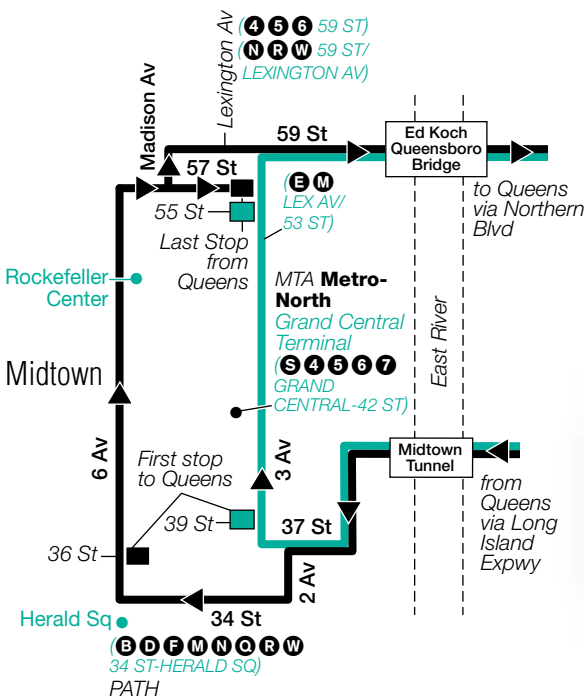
Lexington Av
(4 5 6 59 ST)
(N R W 59 ST/ LEXINGTON AV)

Madison Av
59 St
Ed Koch Queensboro Bridge
57 St
55 St
(E M LEX AV/ 53 ST)
to Queens via Northern Blvd
Last Stop from Queens
Rockefeller Center
MTA Metro-North
Grand Central Terminal
(S 4 5 6 7 GRAND CENTRAL-42 ST)
East River
Midtown
Midtown Tunnel
6 Av
3 Av
First stop to Queens
from Queens via Long Island Expwy
39 St
37 St
36 St
2 Av
34 St
Herald Sq
(B D F M N Q R W 34 ST-HERALD SQ)
PATH